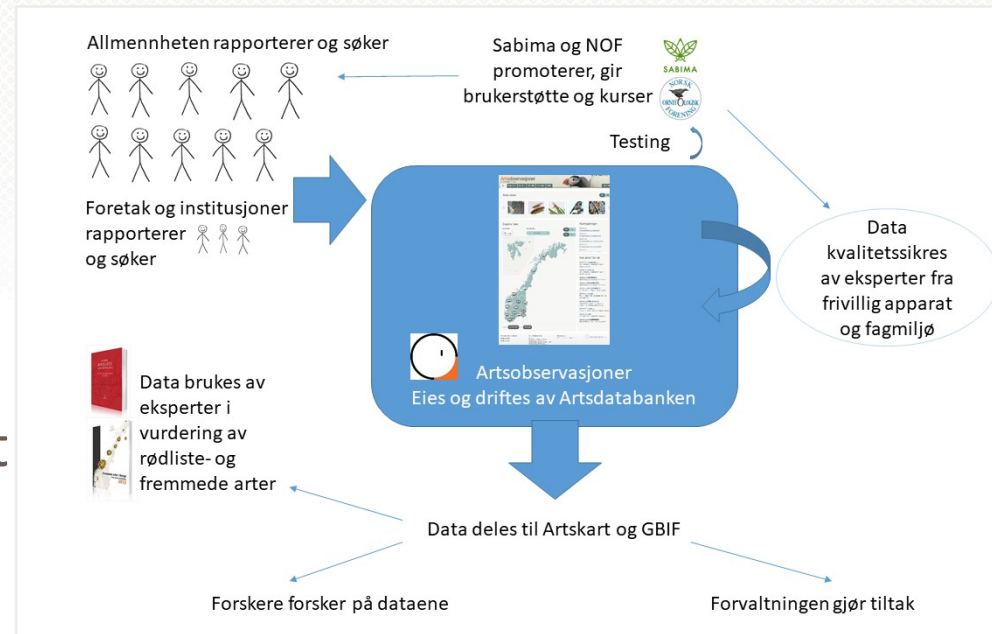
Allmennheten rapporterer og søker

Sabima og NOF promoterer, gir brukerstøtte og kurser

SABIMA

NORSK ORNITOLOGISK FORENING

Testing

Foretak og institusjoner rapporterer og søker

Data kvalitetssikres av eksperter fra frivillig apparat og fagmiljø

Artsobservasjoner
Eies og driftes av Artsdatabanken

Data brukes av eksperter i vurdering av rødliste- og fremmede arter

Data deles til Artskart og GBIF

Forskere forsker på dataene

Forvaltningen gjør tiltak